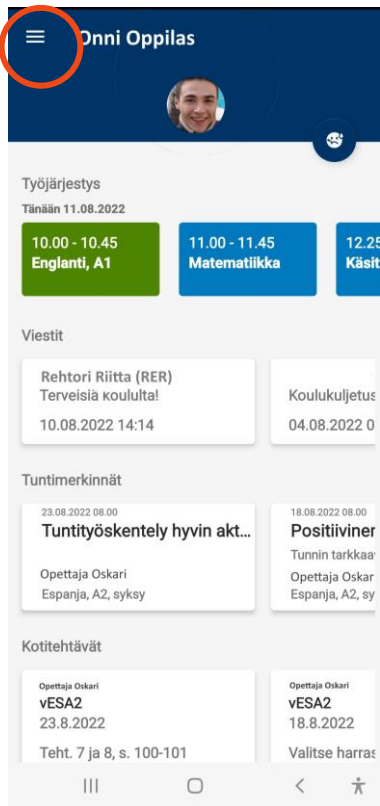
Onni Oppilas

Työjärjestys

Tänään 11.08.2022

10.00 - 10.45
Englanti, A1

11.00 - 11.45
Matematiikka

12.25
Käsit

Viestit

Rehtori Riitta (RER)
Terveisiä koululta!
10.08.2022 14:14

Koulukuljetus
04.08.2022 0

Tuntimerkinnät

23.08.2022 08.00
Tuntityöskentely hyvin akt...
Opettaja Oskari
Espanja, A2, syksy

18.08.2022 08.00
Positiiviner
Tunnin tarkkaa
Opettaja Oskar
Espanja, A2, sy

Kotitehtävät

Opettaja Oskari
vESA2
23.8.2022
Teht. 7 ja 8, s. 100-101

Opettaja Oskari
vESA2
18.8.2022
Valitse harras